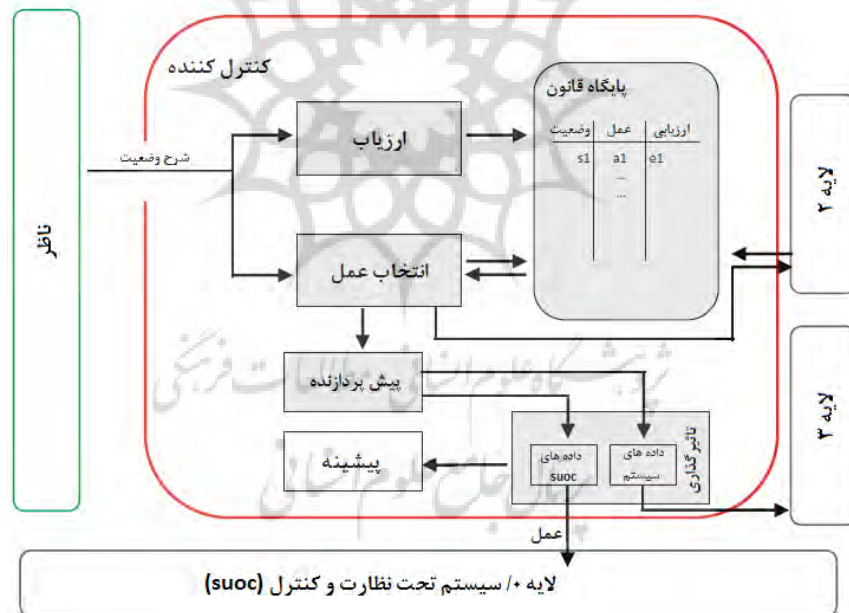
ناظر

کنترل کننده

شرح وضعیت

ارزیاب

انتخاب عمل

پایگاه قانون

| ارزیابی | عمل | وضعیت |
|---|---|---|
| e1 | a1 | s1 |
| | ... | |
| | ... | |

لایه ۲

پیش پردازنده

تاثیر گذاری

داده های سیستم

داده های suoc

پیشینه

لایه ۳

عمل

لایه ۰/ سیستم تحت نظارت و کنترل (suoc)